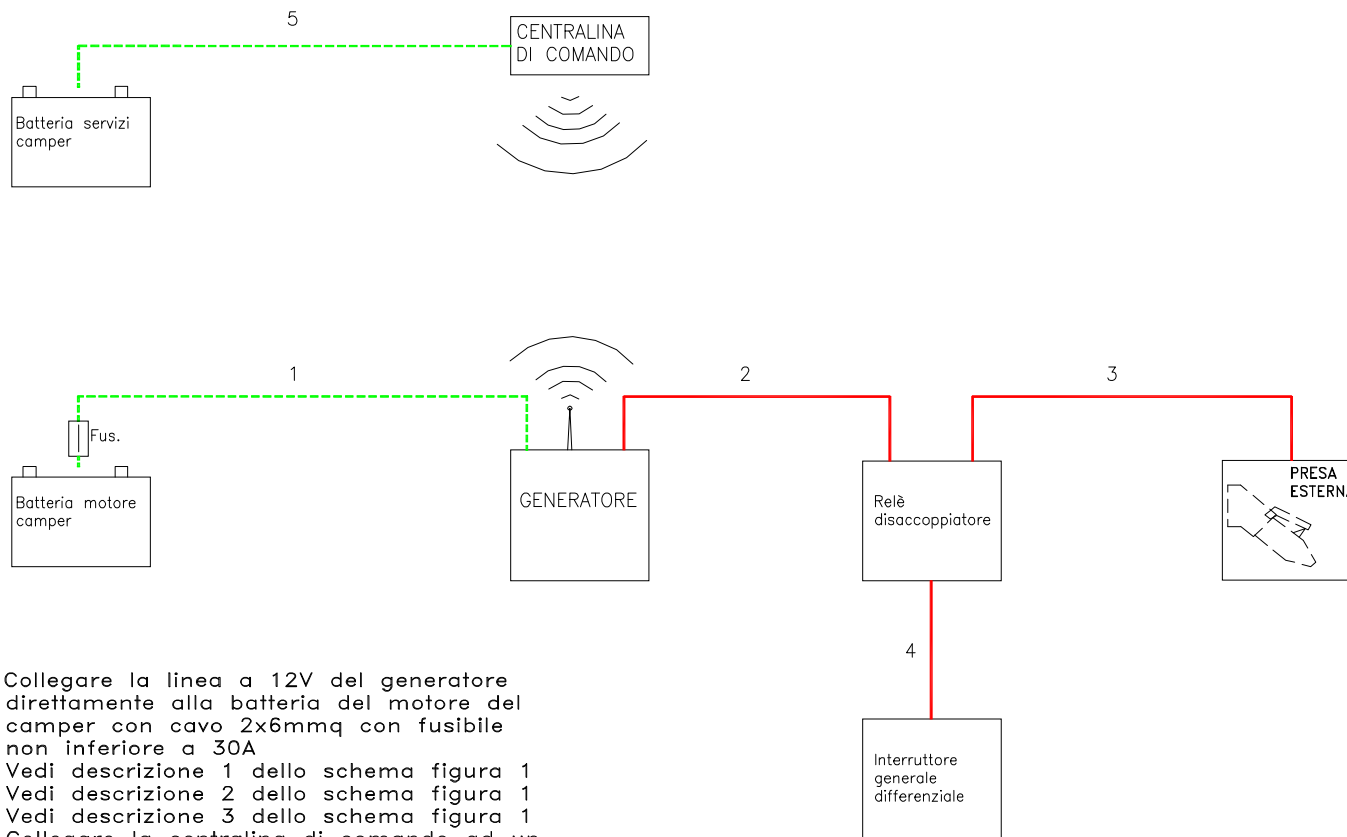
5

CENTRALINA
DI COMANDO

Batteria servizi
camper

1

2

3

Fus.

Batteria motore
camper

GENERATORE

Relè
disaccoppiatore

PRESA
ESTERN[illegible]

4

Interruttore
generale
differenziale

Collegare la linea a 12V del generatore direttamente alla batteria del motore del camper con cavo 2x6mmq con fusibile non inferiore a 30A
Vedi descrizione 1 dello schema figura 1
Vedi descrizione 2 dello schema figura 1
Vedi descrizione 3 dello schema figura 1
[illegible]